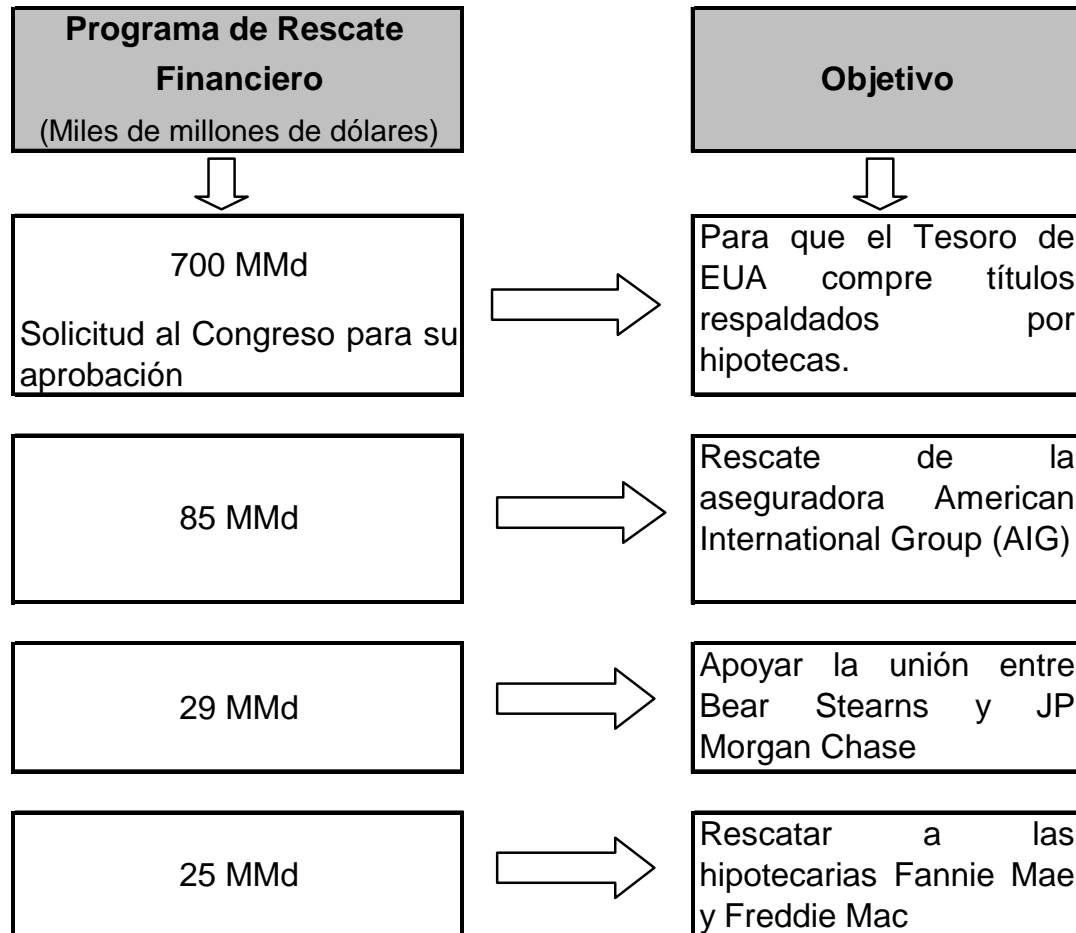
Programa de Rescate Financiero
(Miles de millones de dólares)

Objetivo

700 MMd
Solicitud al Congreso para su aprobación

Para que el Tesoro de EUA compre títulos respaldados por hipotecas.

85 MMd

Rescate de la aseguradora American International Group (AIG)

29 MMd

Apoyar la unión entre Bear Stearns y JP Morgan Chase

25 MMd

Rescatar a las hipotecarias Fannie Mae y Freddie Mac